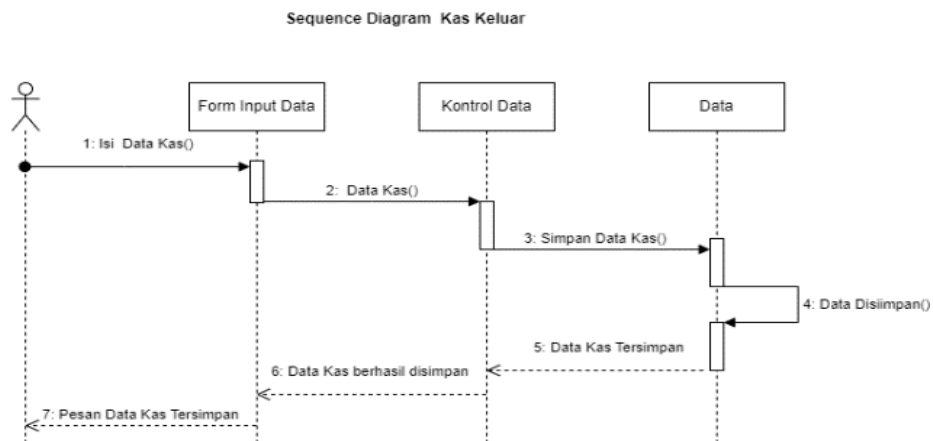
Sequence Diagram Kas Keluar

Form Input Data

Kontrol Data

Data

1: Isi Data Kas()

2: Data Kas()

3: Simpan Data Kas()

4: Data Disiimpan()

5: Data Kas Tersimpan

6: Data Kas berhasil disimpan

7: Pesan Data Kas Tersimpan